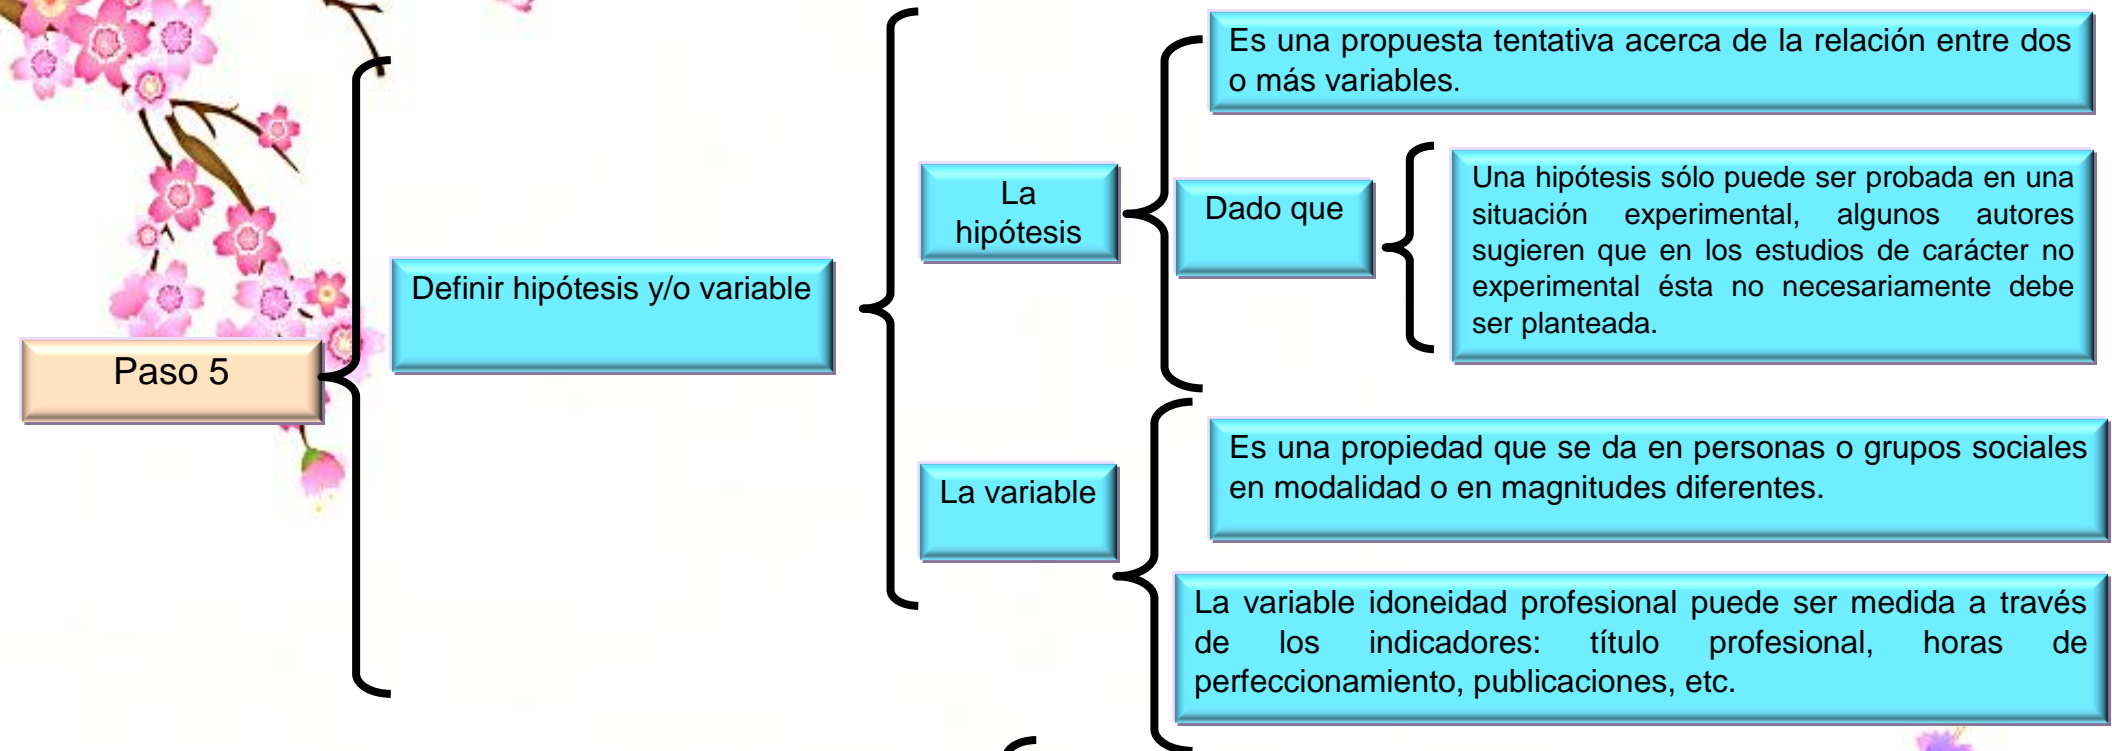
Paso 5

Definir hipótesis y/o variable

La hipótesis

Es una propuesta tentativa acerca de la relación entre dos o más variables.

Dado que

Una hipótesis sólo puede ser probada en una situación experimental, algunos autores sugieren que en los estudios de carácter no experimental ésta no necesariamente debe ser planteada.

La variable

Es una propiedad que se da en personas o grupos sociales en modalidad o en magnitudes diferentes.

La variable idoneidad profesional puede ser medida a través de los indicadores: título profesional, horas de perfeccionamiento, publicaciones, etc.